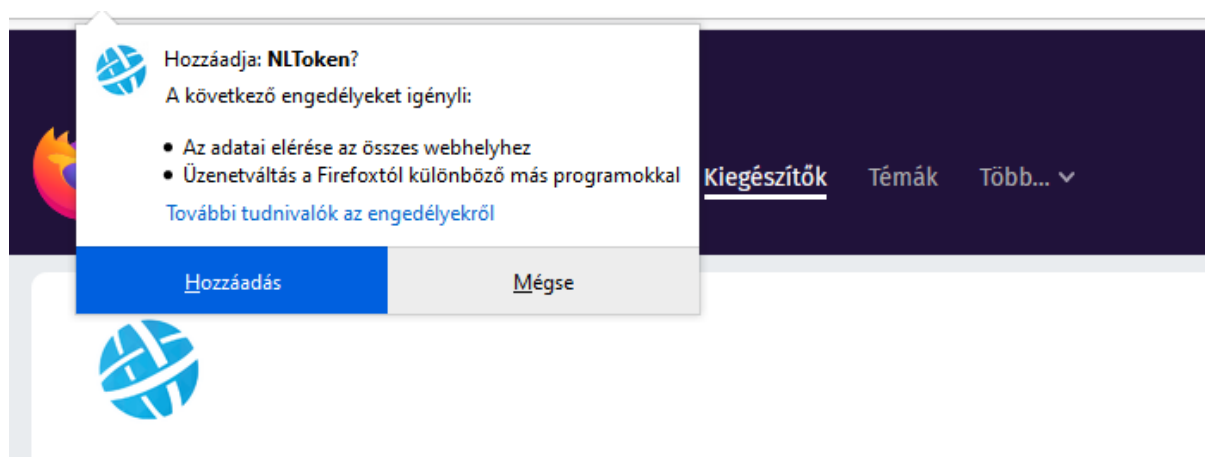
Hozzáadja: NLToken?

A következő engedélyeket igényli:

- Az adatai elérése az összes webhelyhez
- Üzenetváltás a Firefoxtól különböző más programokkal

További tudnivalók az engedélyekről

Hozzáadás

Mégse

Kiegészítők Témák Több...